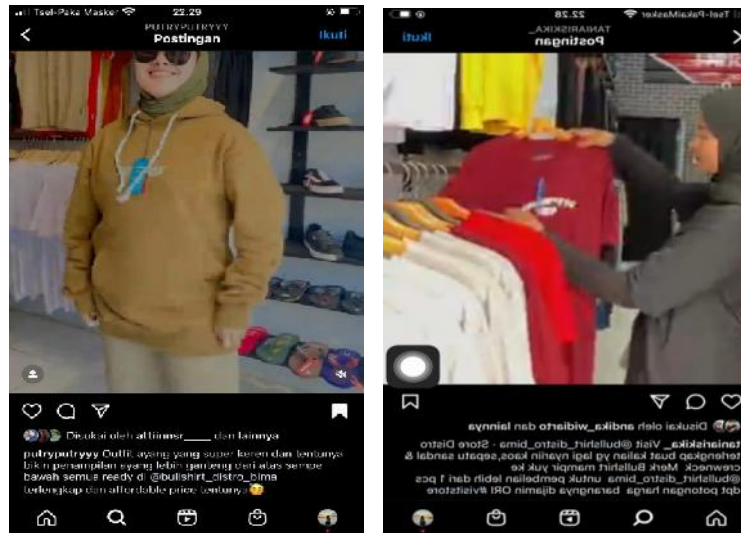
Tsel-Paka Masker 22.29

PUTRYPUTRYYY

Postingan

Ikuti

Disukai oleh alttinnsr_____ dan lainnya

putryyyy Outfit ayang yang super keren dan tentunya bikin penampilan ayang lebih ganteng dari atas sampe bawah semua ready di @bullshirt_distro_bima terlengkap dan affordable price tentunya😍

Tsel-PakaiMasker 22.28

TANARISKIKA_

Postingan

Ikuti

Disukai oleh andika_widiarto dan lainnya

tanariskika_ Visit @bullshirt_distro_bima - Store Distro terlengkap buat kalian yg lagi nyariin kaos,sepatu sandal & crewneck. Merk Bullshirt mampir yuk ke @bullshirt_distro_bima untuk pembelian lebih dari 1 pcs dpt potongan harga barangnya dijamin ORI #visitstore